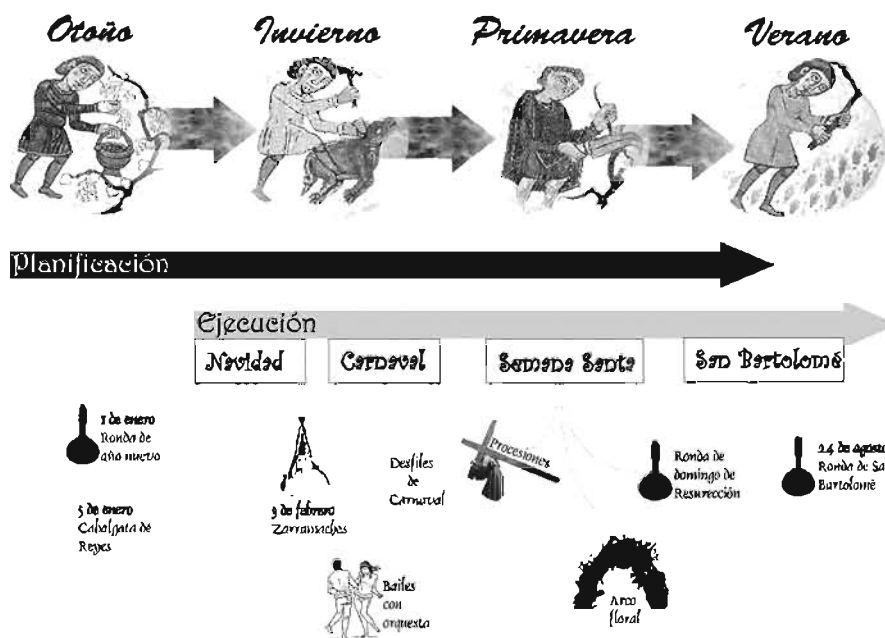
Otoño

Invierno

Primavera

Verano

Planificación

Ejecución

Navidad

Carnaval

Semana Santa

San Bartolomé

1 de enero
Ronda de año nuevo

5 de enero
Cabalgata de Reyes

9 de febrero
Zarramaches

Desfiles de Carnaval

Procesiones

Bailes con orquesta

Ronda de domingo de Resurrección

Arco floral

24 de agosto
Ronda de San Bartolomé